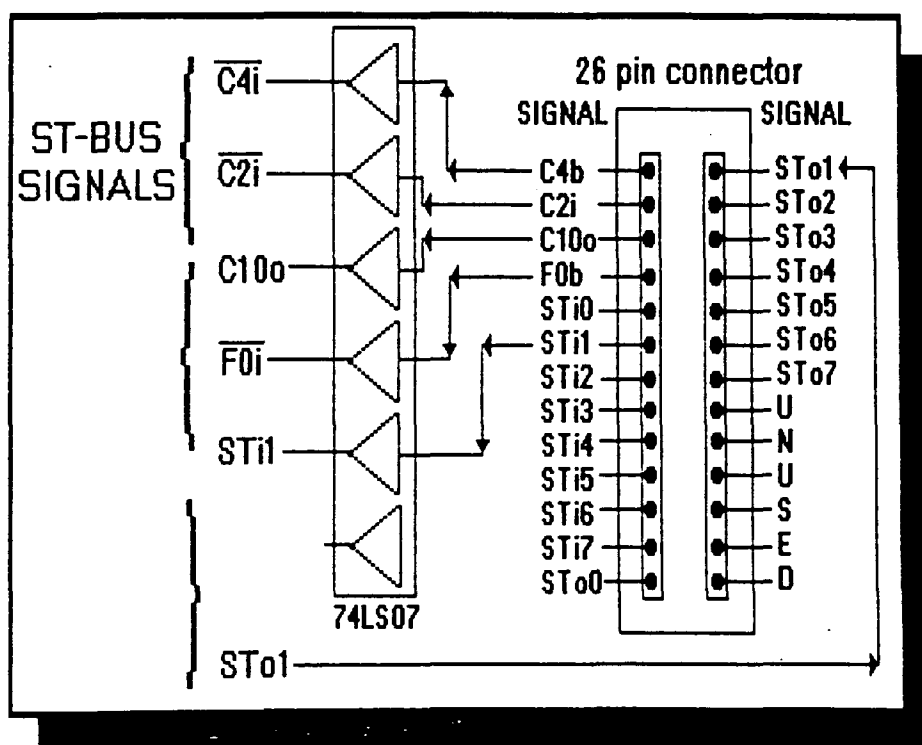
ST-BUS SIGNALS

$\overline{C4i}$

$\overline{C2i}$

C10o

$\overline{F0i}$

STi1

74LS07

STo1

26 pin connector

SIGNAL

SIGNAL

C4b
C2i
C10o
F0b
STi0
STi1
STi2
STi3
STi4
STi5
STi6
STi7
STo0

STo1
STo2
STo3
STo4
STo5
STo6
STo7
U
N
U
S
E
D